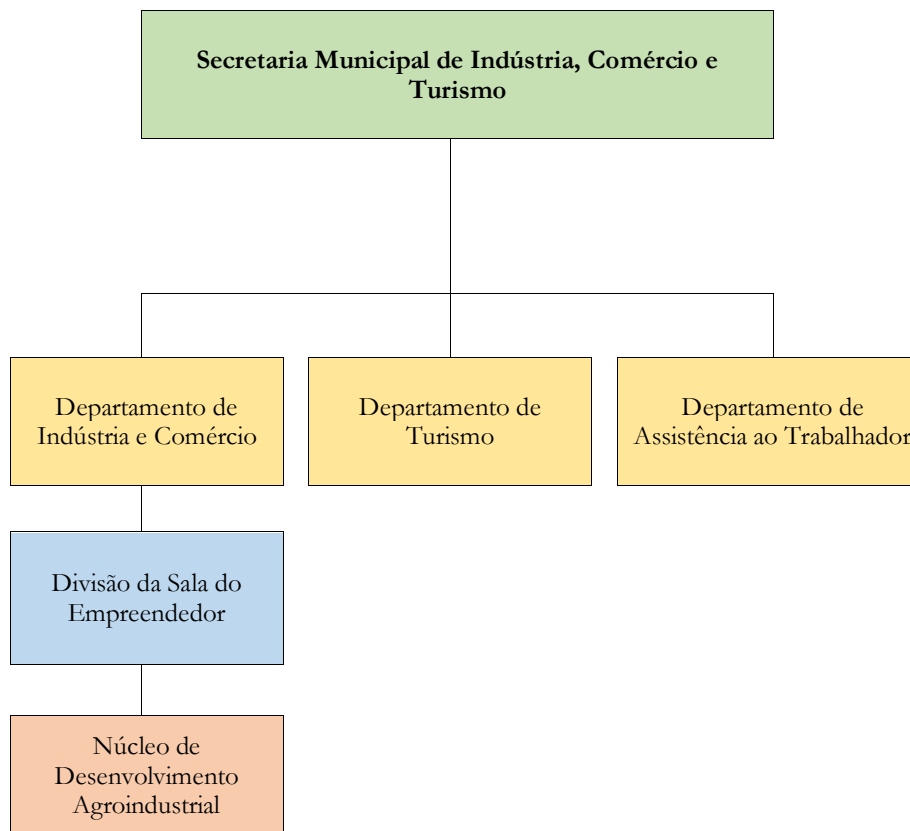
Secretaria Municipal de Indústria, Comércio e Turismo

Departamento de Indústria e Comércio

Departamento de Turismo

Departamento de Assistência ao Trabalhador

Divisão da Sala do Empreendedor

Núcleo de Desenvolvimento Agroindustrial